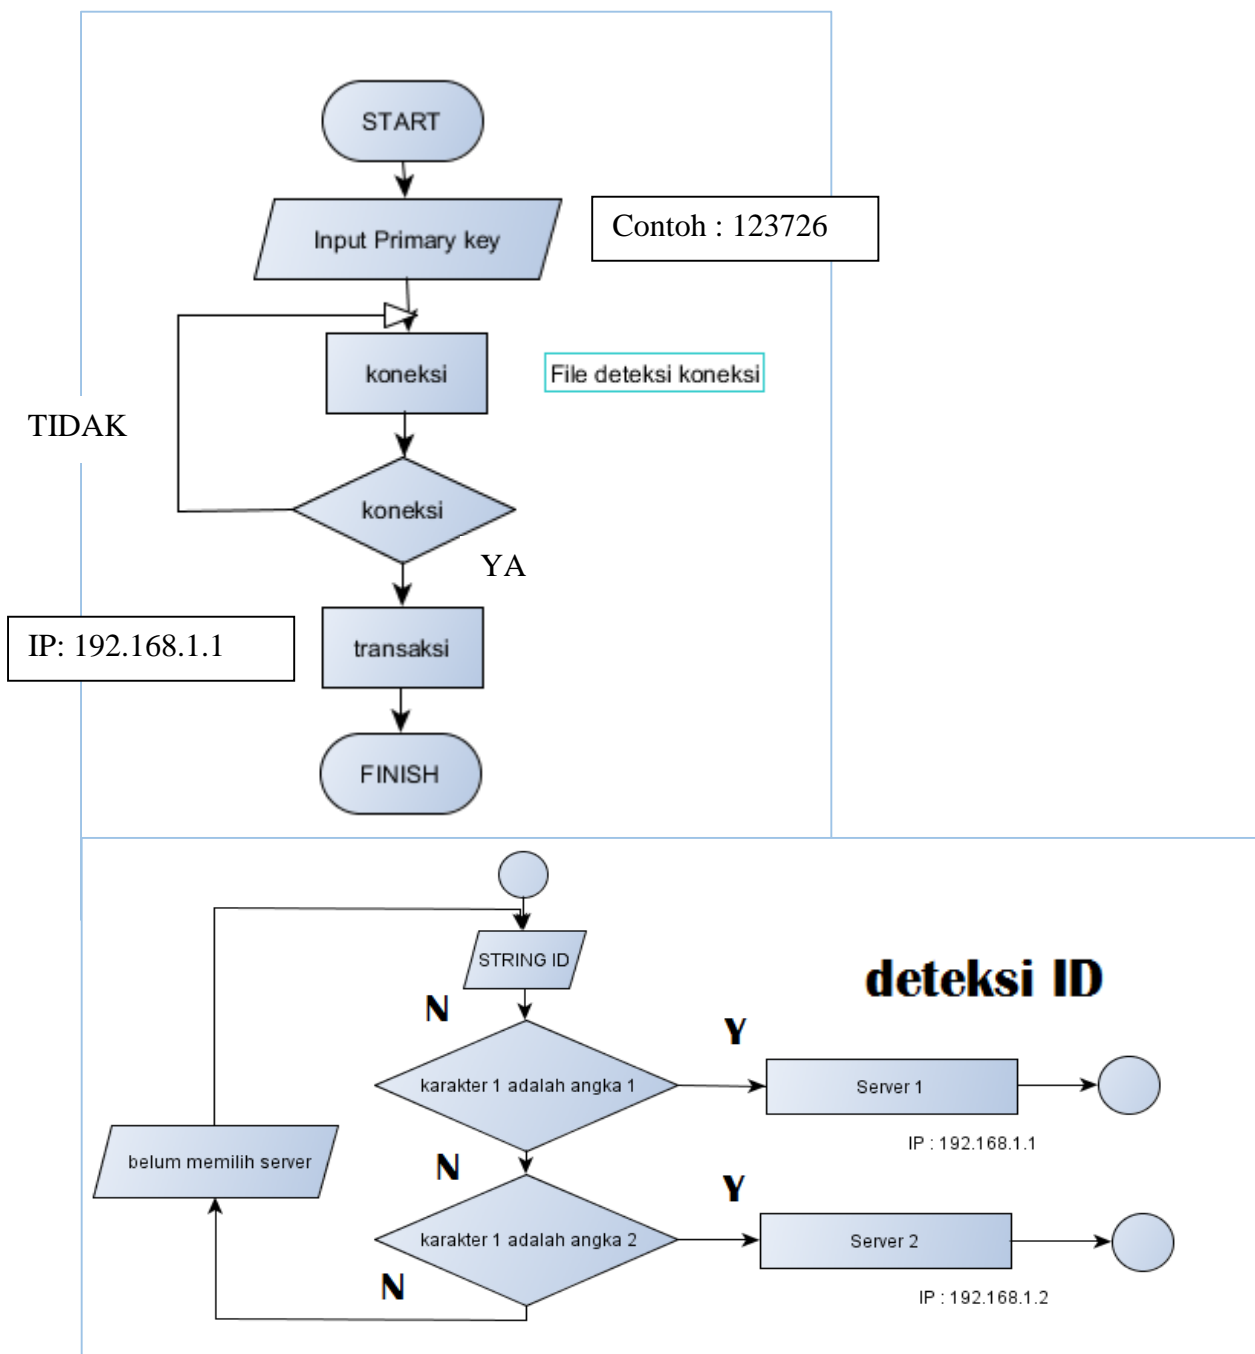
START

Input Primary key

Contoh : 123726

koneksi

File deteksi koneksi

TIDAK

koneksi

YA

IP: 192.168.1.1

transaksi

FINISH

STRING ID

deteksi ID

N

Y

karakter 1 adalah angka 1

Server 1

IP : 192.168.1.1

belum memilih server

N

Y

karakter 1 adalah angka 2

Server 2

N

IP : 192.168.1.2